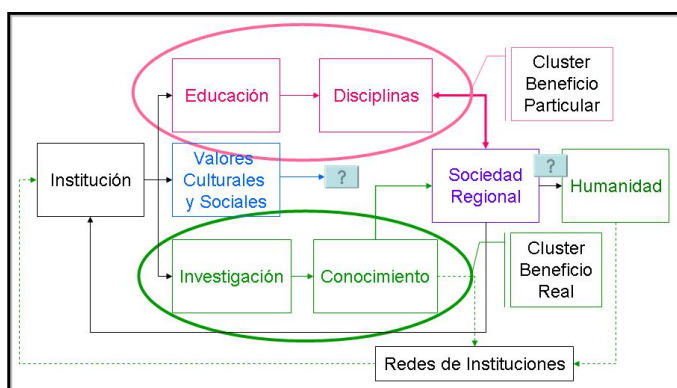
Educación

Disciplinas

Cluster Beneficio Particular

Institución

Valores Culturales y Sociales

?

Sociedad Regional

?

Humanidad

Investigación

Conocimiento

Cluster Beneficio Real

Redes de Instituciones